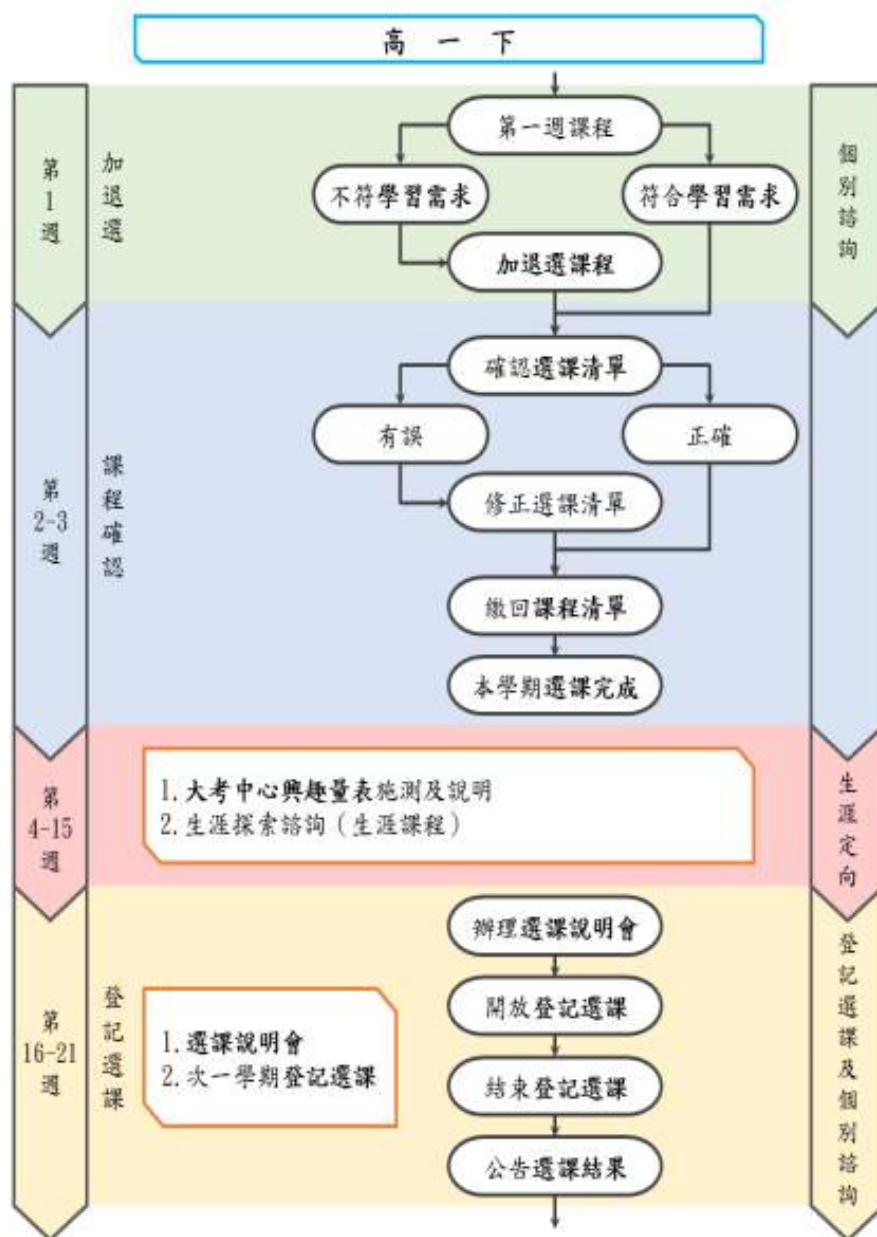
高 一 下

第1週

加退選

第一週課程

不符學習需求

符合學習需求

加退選課程

個別諮詢

第2-3週

課程確認

確認選課清單

有誤

正確

修正選課清單

繳回課程清單

本學期選課完成

第4-15週

1. 大考中心興趣量表施測及說明
2. 生涯探索諮詢（生涯課程）

生涯定向

第16-21週

登記選課

1. 選課說明會
2. 次一學期登記選課

辦理選課說明會

開放登記選課

結束登記選課

公告選課結果

登記選課及個別諮詢